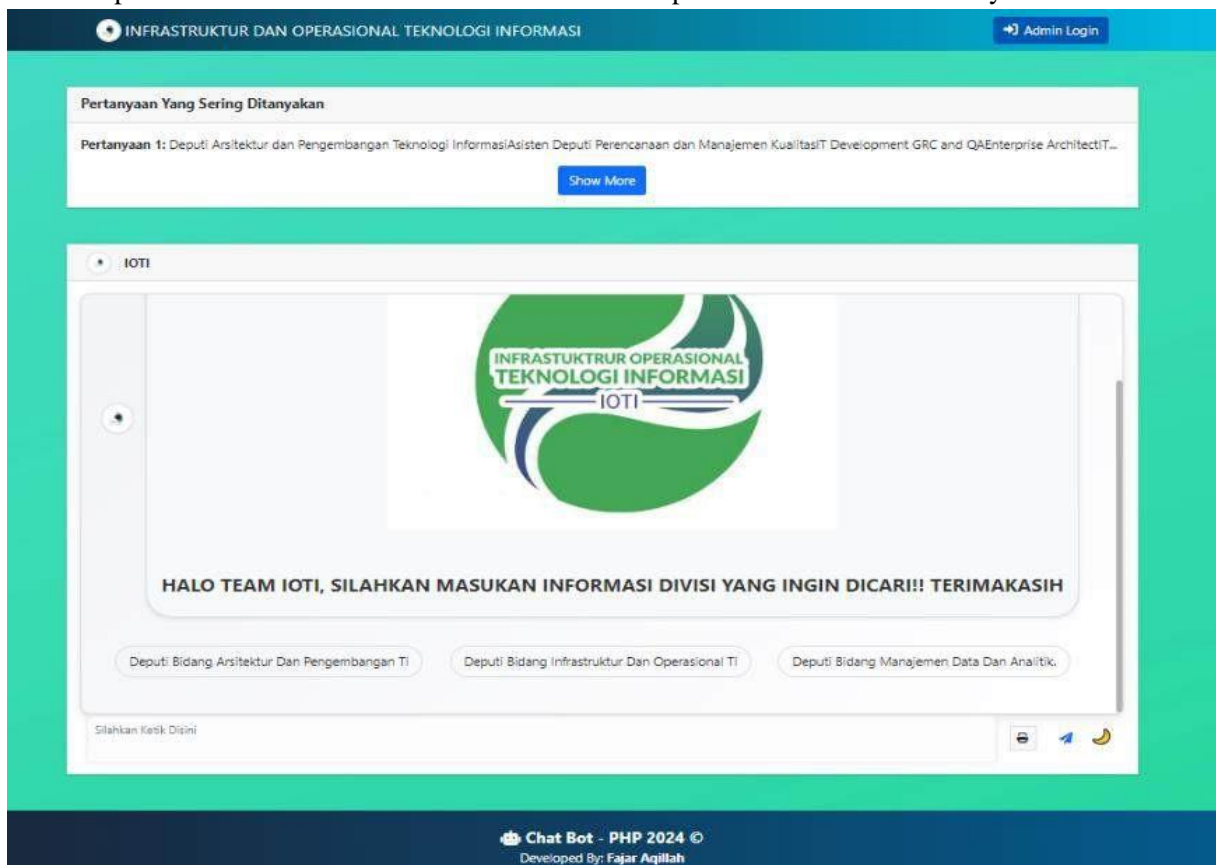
INFRASTRUKTUR DAN OPERASIONAL TEKNOLOGI INFORMASI

Admin Login

Pertanyaan Yang Sering Ditanyakan

Pertanyaan 1: Deputi Arsitektur dan Pengembangan Teknologi InformasiAsisten Deputi Perencanaan dan Manajemen KualitasIT Development GRC and QAEnterprise ArchitectIT...

Show More

IOTI

INFRASTUKTRUR OPERASIONAL TEKNOLOGI INFORMASI IOTI

HALO TEAM IOTI, SILAHKAN MASUKAN INFORMASI DIVISI YANG INGIN DICARI!! TERIMAKASIH

Deputi Bidang Arsitektur Dan Pengembangan Ti

Deputi Bidang Infrastruktur Dan Operasional Ti

Deputi Bidang Manajemen Data Dan Analitik.

Silahkan Ketik Disini

Chat Bot - PHP 2024 ©

Developed By: Fajar Aqillah